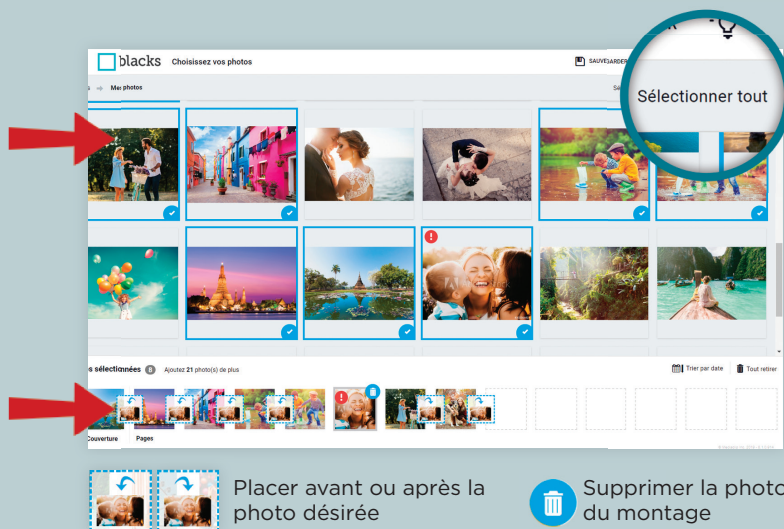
blacks Choisissez vos photos

SAUVEGARDER

s → Mes photos

Sélectionner tout

s sélectionnées 8 Ajoutez 21 photo(s) de plus

Trier par date

Tout retirer

Couverture Pages

Placer avant ou après la photo désirée

Supprimer la photo du montage